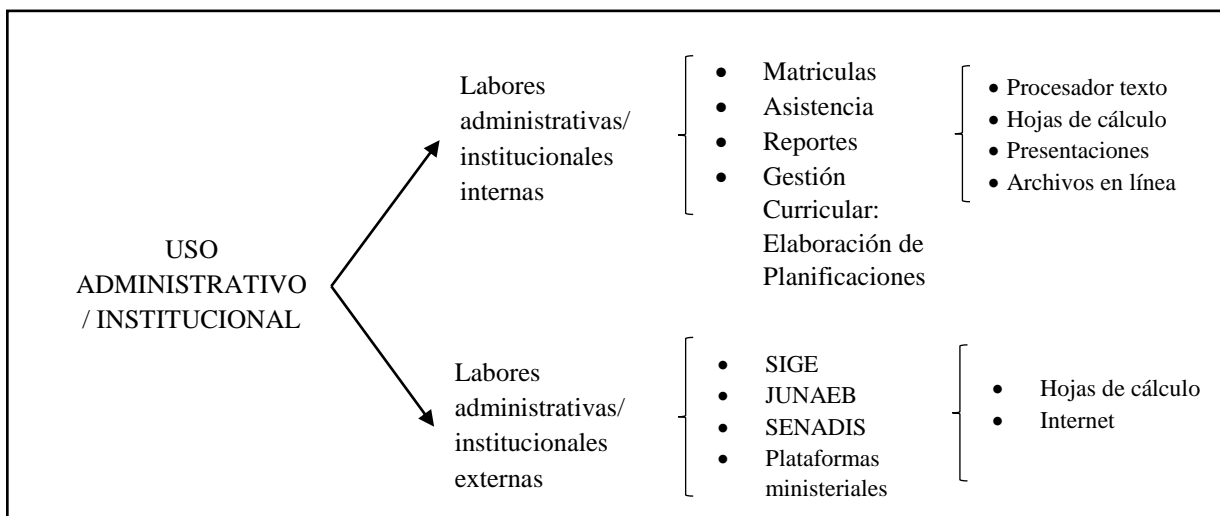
USO ADMINISTRATIVO / INSTITUCIONAL

Labores administrativas/ institucionales internas

- Matriculas
- Asistencia
- Reportes
- Gestión Curricular: Elaboración de Planificaciones

- Procesador texto
- Hojas de cálculo
- Presentaciones
- Archivos en línea

Labores administrativas/ institucionales externas

- SIGE
- JUNAEB
- SENADIS
- Plataformas ministeriales

- Hojas de cálculo
- Internet